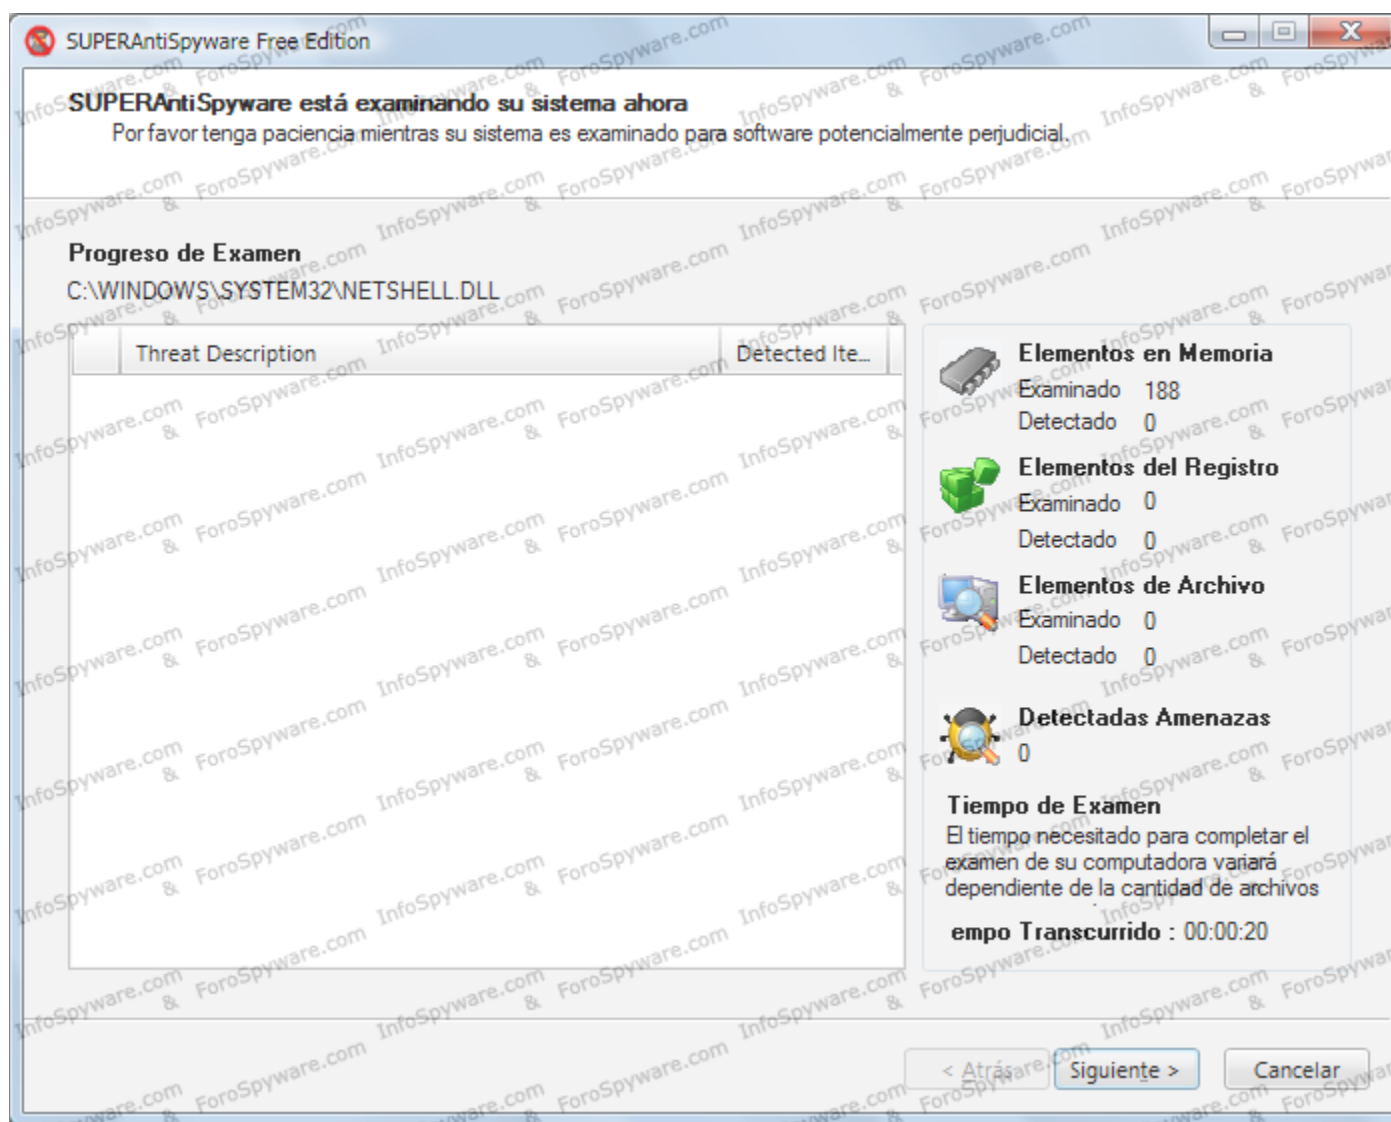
SUPERAntiSpyware Free Edition

SUPERAntiSpyware está examinando su sistema ahora
Por favor tenga paciencia mientras su sistema es examinado para software potencialmente perjudicial.

Progreso de Examen
C:\WINDOWS\SYSTEM32\NETSHELL.DLL

| | Threat Description | Detected Ite... |
|---|---|---|

Elementos en Memoria
Examinado 188
Detectado 0

Elementos del Registro
Examinado 0
Detectado 0

Elementos de Archivo
Examinado 0
Detectado 0

Detectadas Amenazas
0

Tiempo de Examen
El tiempo necesitado para completar el examen de su computadora variará dependiente de la cantidad de archivos

empo Transcurrido : 00:00:20

< Atrás Siguiente > Cancelar

InfoSpyware.com & ForoSpyware.com